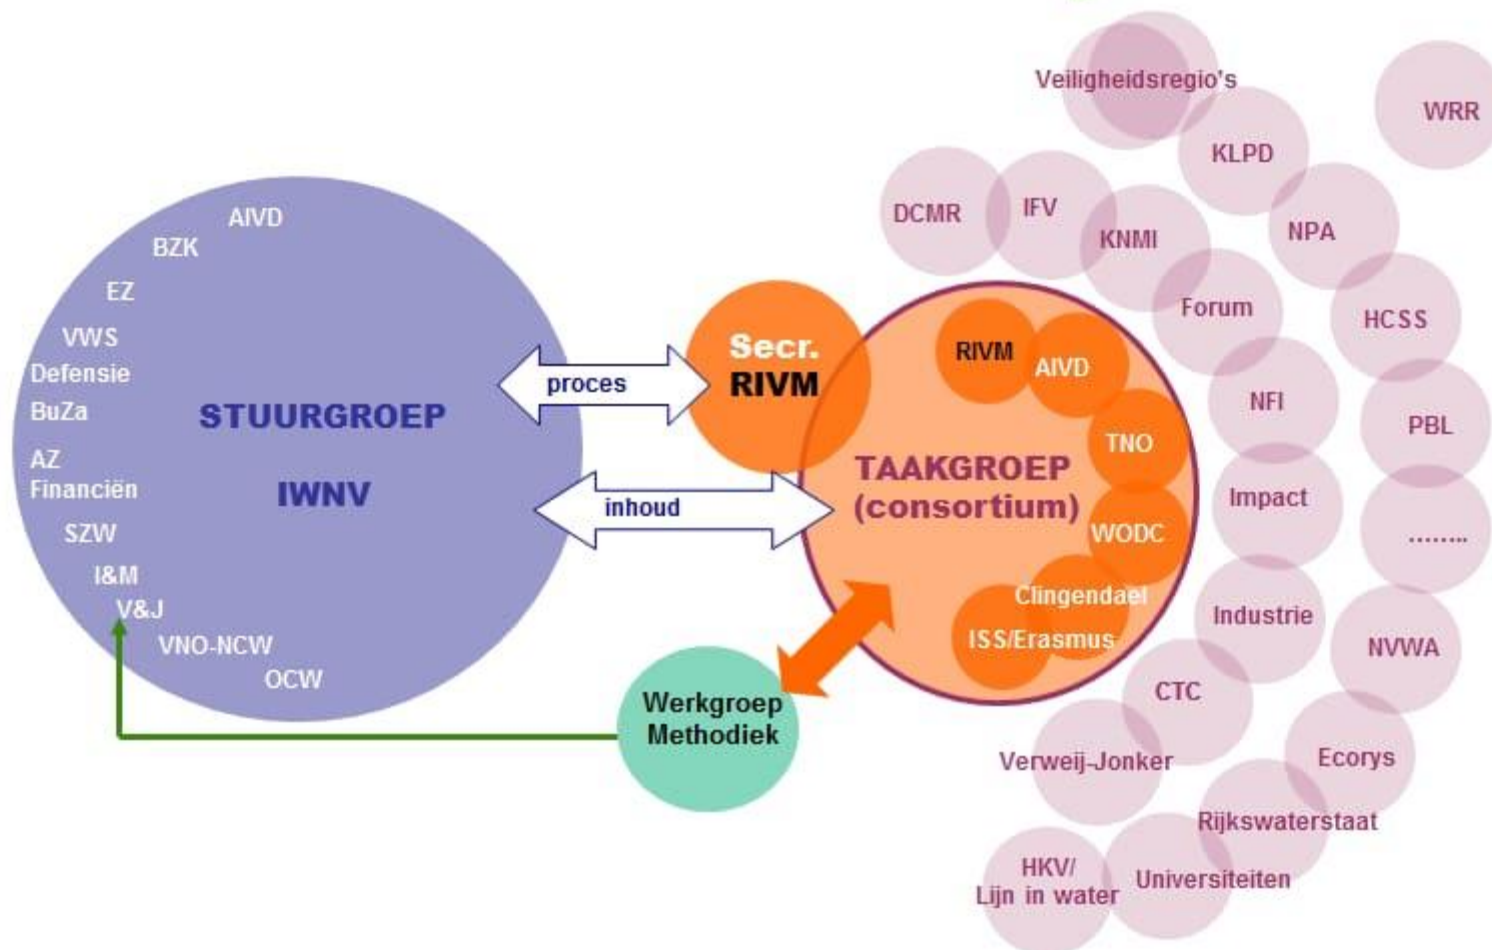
AIVD
BZK
EZ
VWS
Defensie
BuZa
AZ
Financiën
SZW
I&M
V&J
VNO-NCW
OCW

STUURGROEP
IWNV

proces
inhoud

Secr.
RIVM

TAAKGROEP
(consortium)

RIVM
AIVD
TNO
WODC
Clingendael
ISS/Erasmus

Werkgroep
Methodiek

Veiligheidsregio's
WRR
KLPD
DCMR
IFV
KNMI
NPA
Forum
HCSS
NFI
PBL
Impact
........
Industrie
NVWA
CTC
Verweij-Jonker
Ecorys
Rijkswaterstaat
HKV/
Lijn in water
Universiteiten